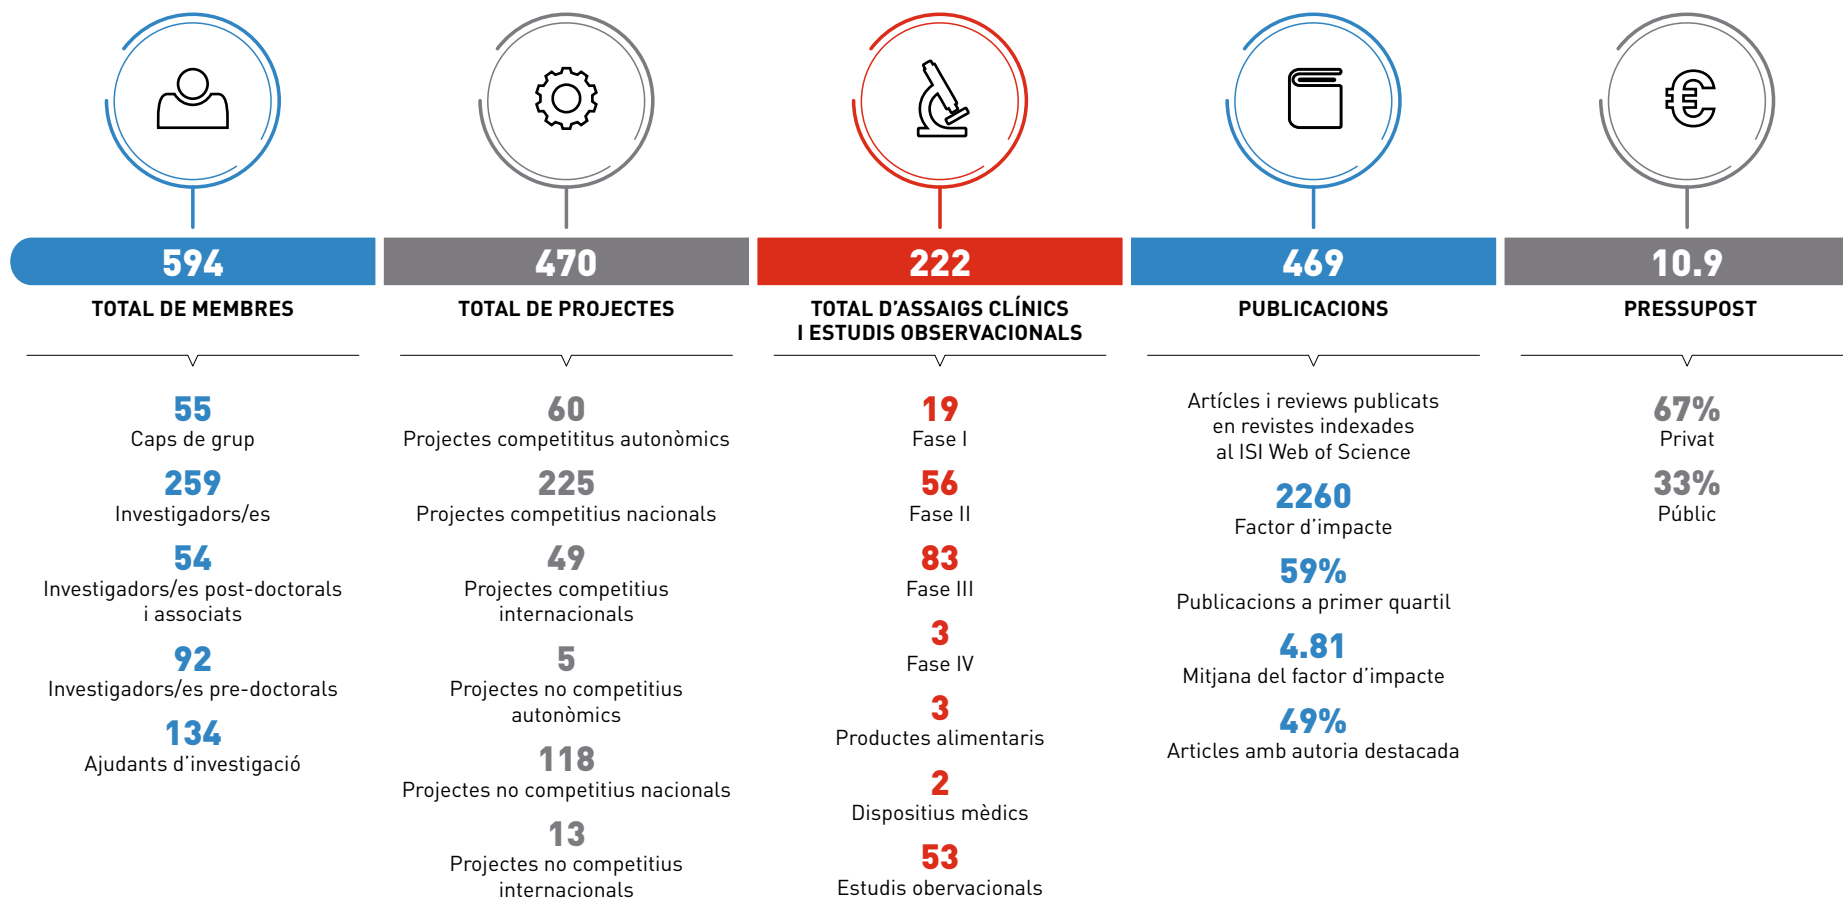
594
TOTAL DE MEMBRES

55
Caps de grup

259
Investigadors/es

54
Investigadors/es post-doctorals i associats

92
Investigadors/es pre-doctorals

134
Ajudants d'investigació

470
TOTAL DE PROJECTES

60
Projectes competititus autonòmics

225
Projectes competitius nacionals

49
Projectes competitius internacionals

5
Projectes no competitius autonòmics

118
Projectes no competitius nacionals

13
Projectes no competitius internacionals

222
TOTAL D'ASSAIGS CLÍNICS I ESTUDIS OBSERVACIONALS

19
Fase I

56
Fase II

83
Fase III

3
Fase IV

3
Productes alimentaris

2
Dispositius mèdics

53
Estudis obervacionals

469
PUBLICACIONS

Artícles i reviews publicats en revistes indexades al ISI Web of Science

2260
Factor d'impacte

59%
Publicacions a primer quartil

4.81
Mitjana del factor d'impacte

49%
Articles amb autoria destacada

10.9
PRESSUPOST

67%
Privat

33%
Públic